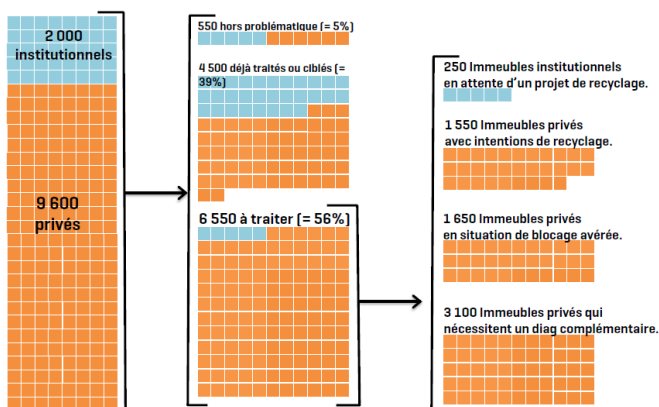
2 000 institutionnels

9 600 privés

550 hors problématique (= 5%)

4 500 déjà traités ou ciblés (= 39%)

6 550 à traiter (= 56%)

250 Immeubles institutionnels en attente d'un projet de recyclage.

1 550 Immeubles privés avec intentions de recyclage.

1 650 Immeubles privés en situation de blocage avérée.

3 100 Immeubles privés qui nécessitent un diag complémentaire.